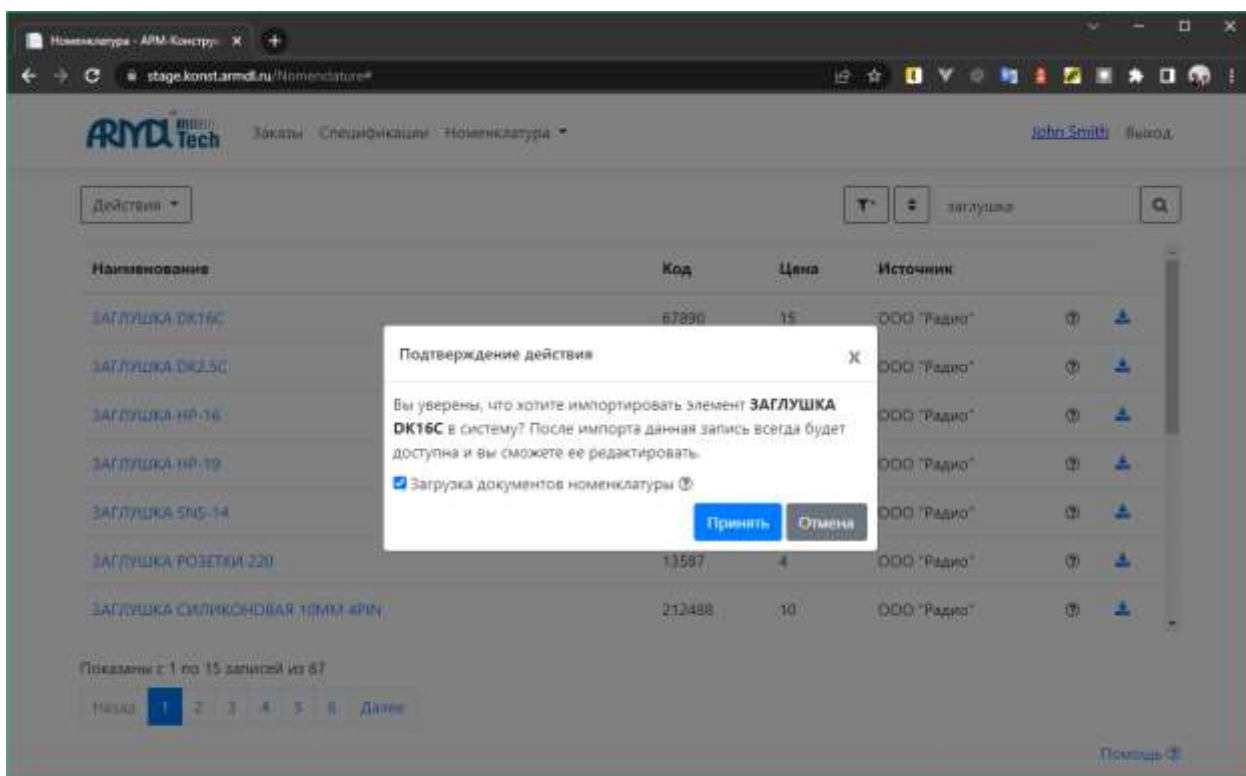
Номенклатура - АРМ-Конструк ×

stage.konst.armdi.ru/Nomenclature#

ARMD Tech

Заказы Спецификации Номенклатура ▾

John Smith Выход

Действия ▾

заглушка

| Наименование | Код | Цена | Источник |
|---|---|---|---|
| ЗАГЛУШКА DK16C | 67890 | 15 | ООО "Радио" |
| ЗАГЛУШКА DK2.5C | | | ООО "Радио" |
| ЗАГЛУШКА HP-16 | | | ООО "Радио" |
| ЗАГЛУШКА HP-19 | | | ООО "Радио" |
| ЗАГЛУШКА SNS-14 | | | ООО "Радио" |
| ЗАГЛУШКА РОЗЕТКИ 220 | 13587 | 4 | ООО "Радио" |
| ЗАГЛУШКА СИЛИКОНОВАЯ 10ММ 4PIN | 212488 | 10 | ООО "Радио" |

Подтверждение действия

×

Вы уверены, что хотите импортировать элемент **ЗАГЛУШКА DK16C** в систему? После импорта данная запись всегда будет доступна и вы сможете ее редактировать.

Загрузка документов номенклатуры

Принять Отмена

Показаны с 1 по 15 записей из 87

Назад 1 2 3 4 5 6 Далее

Помощь